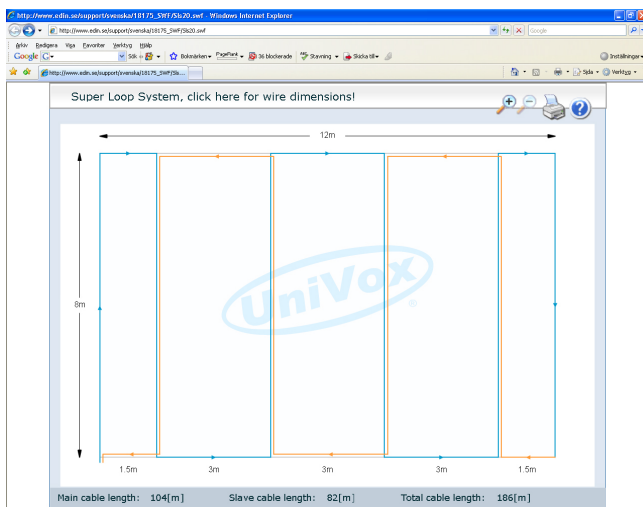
http://www.edin.se/support/svenska/18175_SWF/Slb20.swf - Windows Internet Explorer

http://www.edin.se/support/svenska/18175_SWF/Slb20.swf

Google

Arkiv Redigera Visa Favoriter Verktyg Hjälp

Google G- Sök Bokmärken PageRank 36 blockerade Stavning Skicka till Inställningar

http://www.edin.se/support/svenska/18175_SWF/Slb...

Sida Verktyg

Super Loop System, click here for wire dimensions!

12m

8m

UniVox

1.5m 3m 3m 3m 1.5m

Main cable length: 104[m] Slave cable length: 82[m] Total cable length: 186[m]